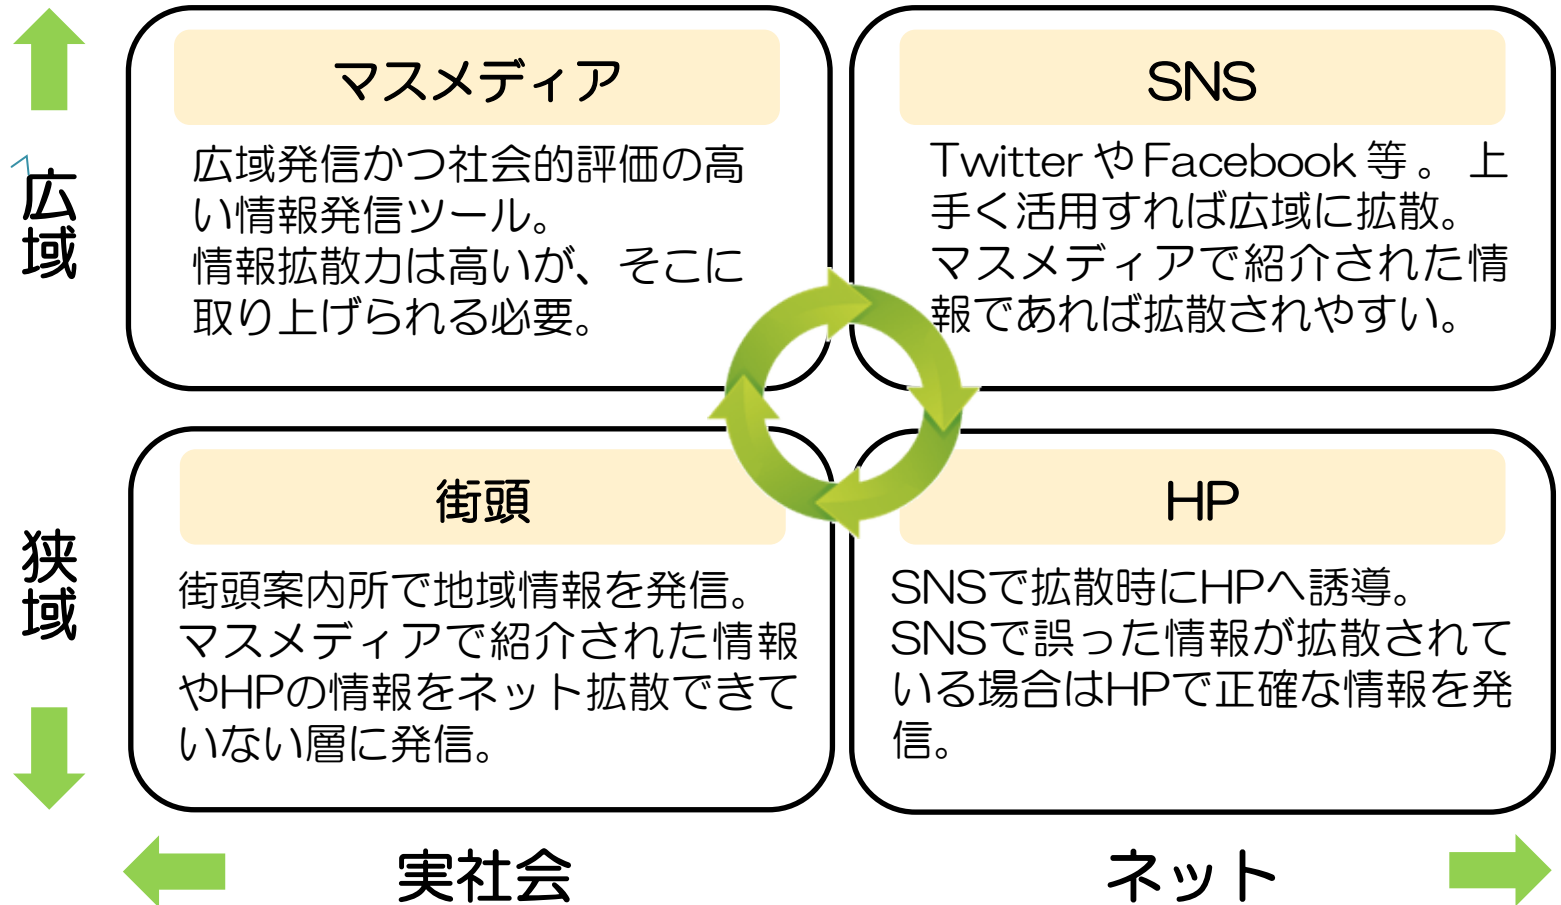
広域

マスメディア

広域発信かつ社会的評価の高い情報発信ツール。
情報拡散力は高いが、そこに取り上げられる必要。

SNS

Twitter や Facebook 等。上手く活用すれば広域に拡散。
マスメディアで紹介された情報であれば拡散されやすい。

狭域

街頭

街頭案内所で地域情報を発信。
マスメディアで紹介された情報やHPの情報をネット拡散できていない層に発信。

HP

SNSで拡散時にHPへ誘導。
SNSで誤った情報が拡散されている場合はHPで正確な情報を発信。

実社会

ネット